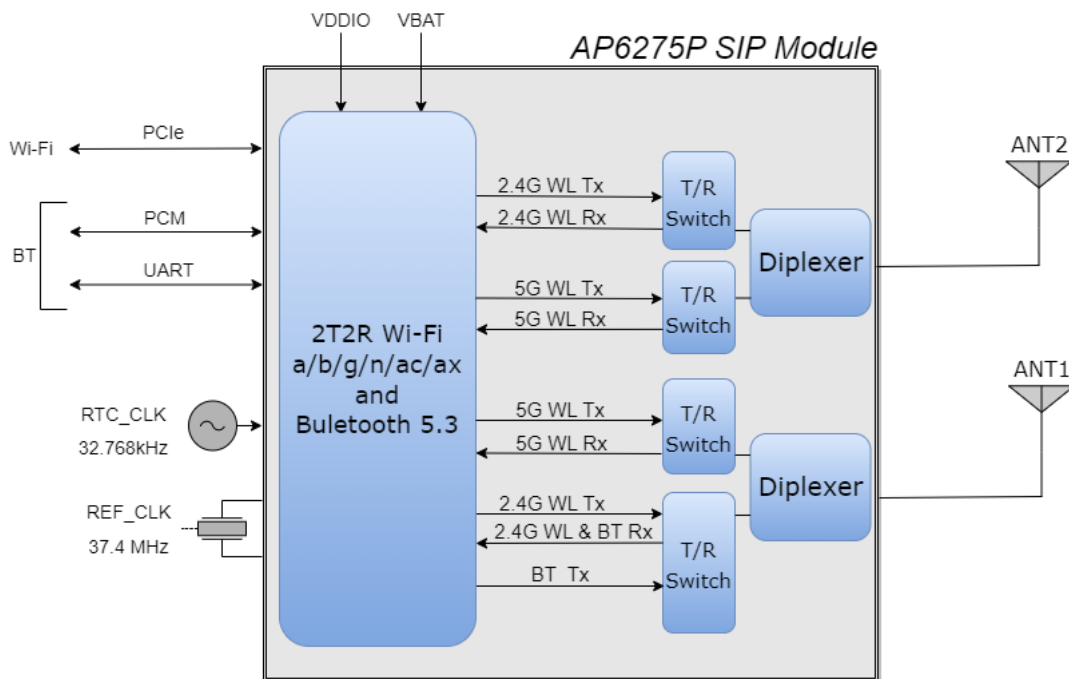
VDDIO VBAT

AP6275P SIP Module

Wi-Fi PCIe

BT PCM UART

2T2R Wi-Fi a/b/g/n/ac/ax and Buletooth 5.3

RTC_CLK 32.768kHz

REF_CLK 37.4 MHz

2.4G WL Tx
2.4G WL Rx
T/R Switch

5G WL Tx
5G WL Rx
T/R Switch

Diplexer

ANT2

5G WL Tx
5G WL Rx
T/R Switch

2.4G WL Tx
2.4G WL & BT Rx
BT Tx
T/R Switch

Diplexer

ANT1